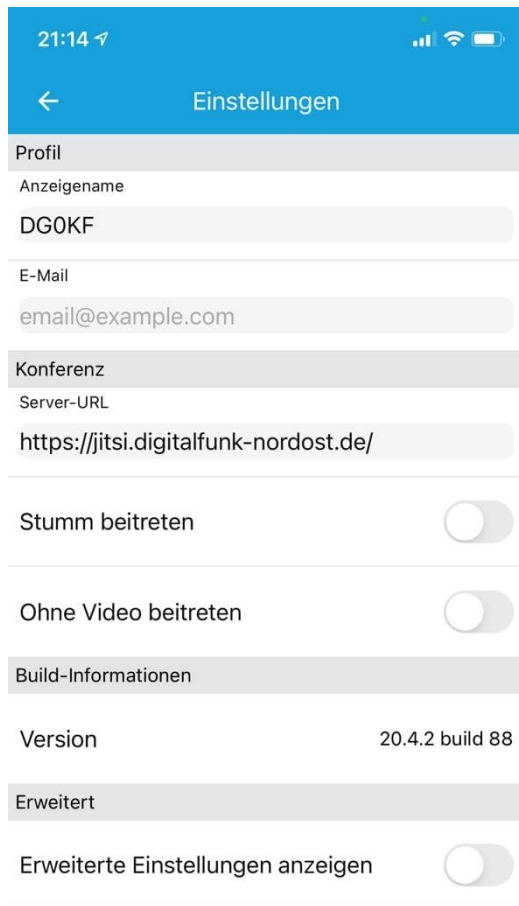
21:14

Einstellungen

Profil

Anzeigename

DG0KF

E-Mail

email@example.com

Konferenz

Server-URL

https://jitsi.digitalfunk-nordost.de/

Stumm beitreten

Ohne Video beitreten

Build-Informationen

Version 20.4.2 build 88

Erweitert

Erweiterte Einstellungen anzeigen